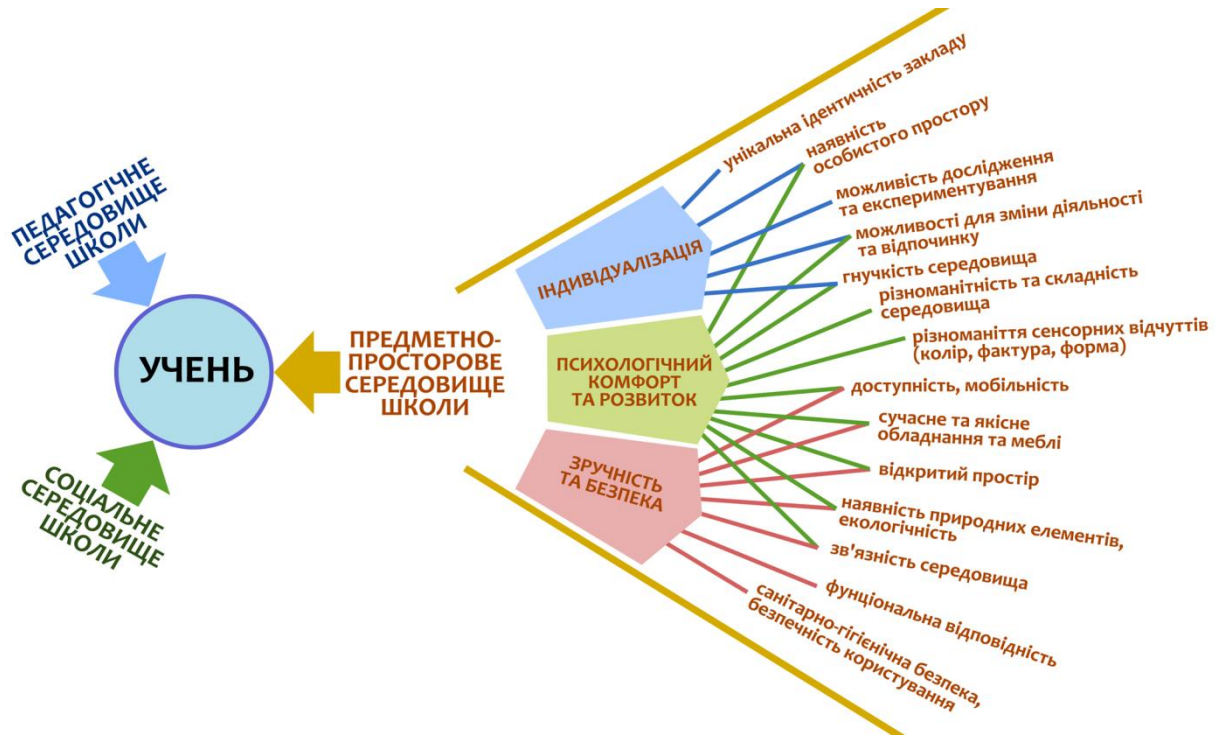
ПЕДАГОГІЧНЕ СЕРЕДОВИЩЕ ШКОЛИ

УЧЕНЬ

СОЦІАЛЬНЕ СЕРЕДОВИЩЕ ШКОЛИ

ПРЕДМЕТНО-ПРОСТОРОВЕ СЕРЕДОВИЩЕ ШКОЛИ

ІНДИВІДУАЛІЗАЦІЯ

ПСИХОЛОГІЧНИЙ КОМФОРТ ТА РОЗВИТОК

ЗРУЧНІСТЬ ТА БЕЗПЕКА

унікальна ідентичність закладу
наявність особистого простору
можливість дослідження та експериментування
можливості для зміни діяльності та відпочинку
гнучкість середовища
різноманітність та складність середовища
різноманіття сенсорних відчуттів (колір, фактура, форма)
доступність, мобільність
сучасне та якісне обладнання та меблі
відкритий простір
наявність природних елементів, екологічність
зв'язність середовища
фунціональна відповідність
санітарно-гігієнічна безпека, безпечність користування